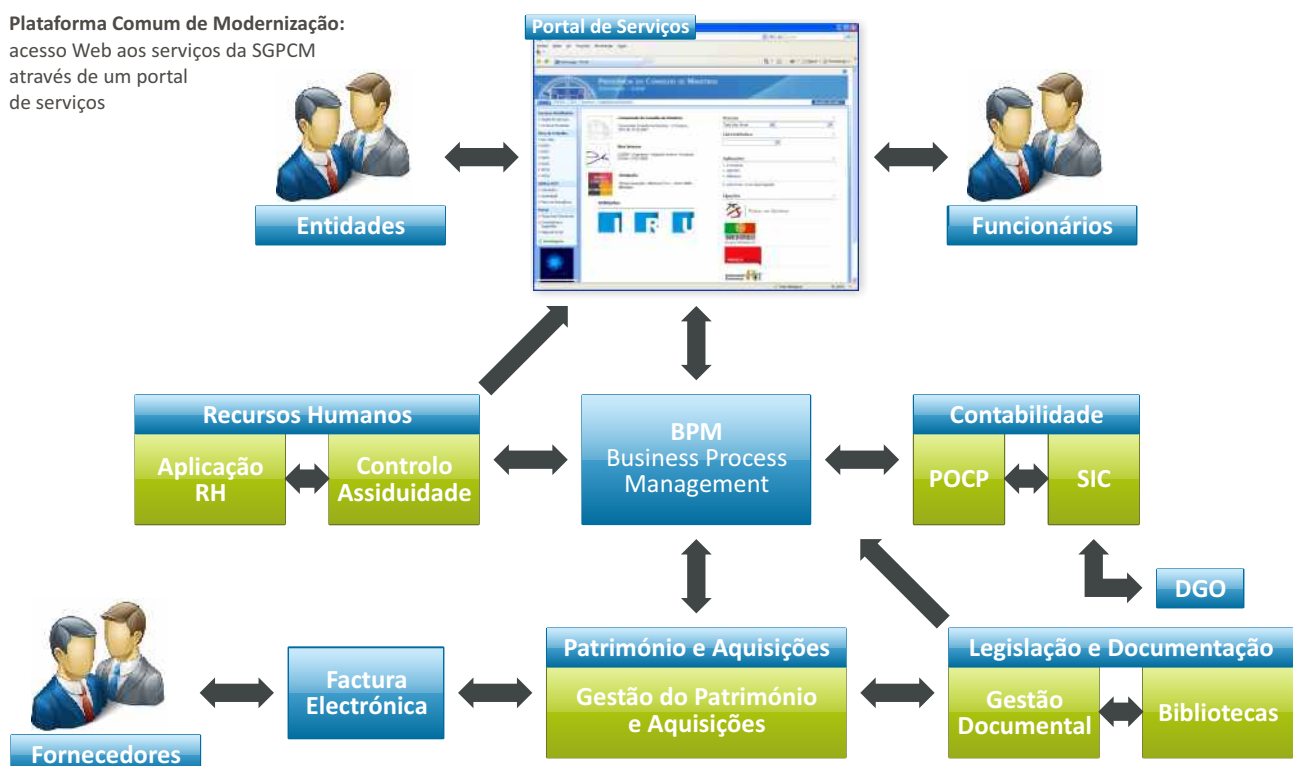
**Plataforma Comum de Modernização:** acesso Web aos serviços da SGPCM através de um portal de serviços

Portal de Serviços

Entidades

Funcionários

Recursos Humanos

Aplicação RH

Controlo Assiduidade

BPM
Business Process Management

Contabilidade

POCP

SIC

DGO

Fornecedores

Factura Electrónica

Património e Aquisições

Gestão do Património e Aquisições

Legislação e Documentação

Gestão Documental

Bibliotecas